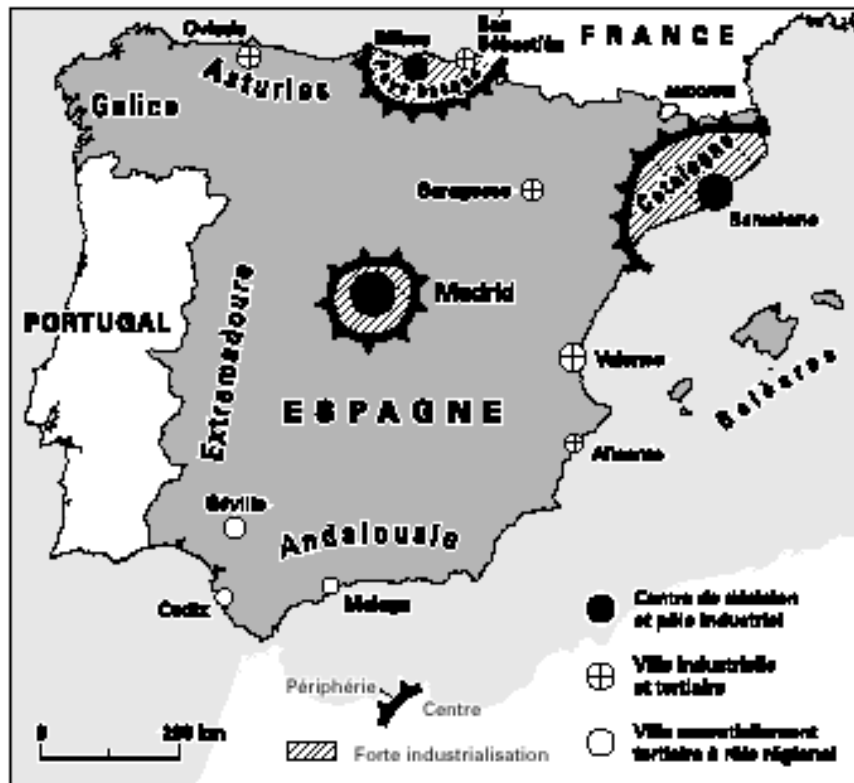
Oviedo
Bilbao
San Sébastien
FRANCE
Asturies
Pays basque
Galice
Andorre
Saragosse
Catalogne
Barcelone
Madrid
PORTUGAL
Extremadoure
Valence
Baléares
ESPAGNE
Alicante
Séville
Andalousie
Cadix
Malaga
Centre de décision et pôle industriel
Ville industrielle et tertiaire
Ville essentiellement tertiaire à rôle régional
Périphérie
Centre
0
200 km
Forte industrialisation